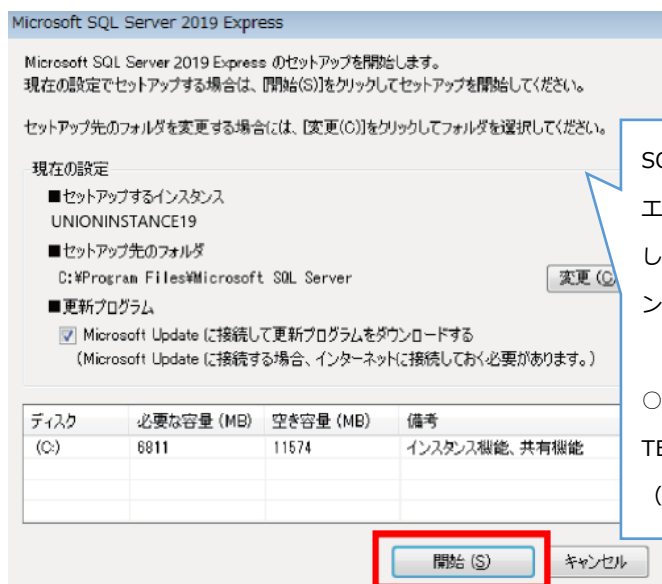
Microsoft SQL Server 2019 Express

Microsoft SQL Server 2019 Express のセットアップを開始します。
現在の設定でセットアップする場合は、[開始(S)]をクリックしてセットアップを開始してください。

セットアップ先のフォルダを変更する場合には、[変更(C)]をクリックしてフォルダを選択してください。

SQ
エ
し
ン

○
TE
(

現在の設定
■セットアップするインスタンス
UNIONINSTANCE19
■セットアップ先のフォルダ
C:¥Program Files¥Microsoft SQL Server
変更 (C
■更新プログラム
Microsoft Update に接続して更新プログラムをダウンロードする
(Microsoft Update に接続する場合、インターネットに接続しておく必要があります。)

| ディスク | 必要な容量 (MB) | 空き容量 (MB) | 備考 |
|---|---|---|---|
| (C:) | 6811 | 11574 | インスタンス機能、共有機能 |

開始 (S)
キャンセル